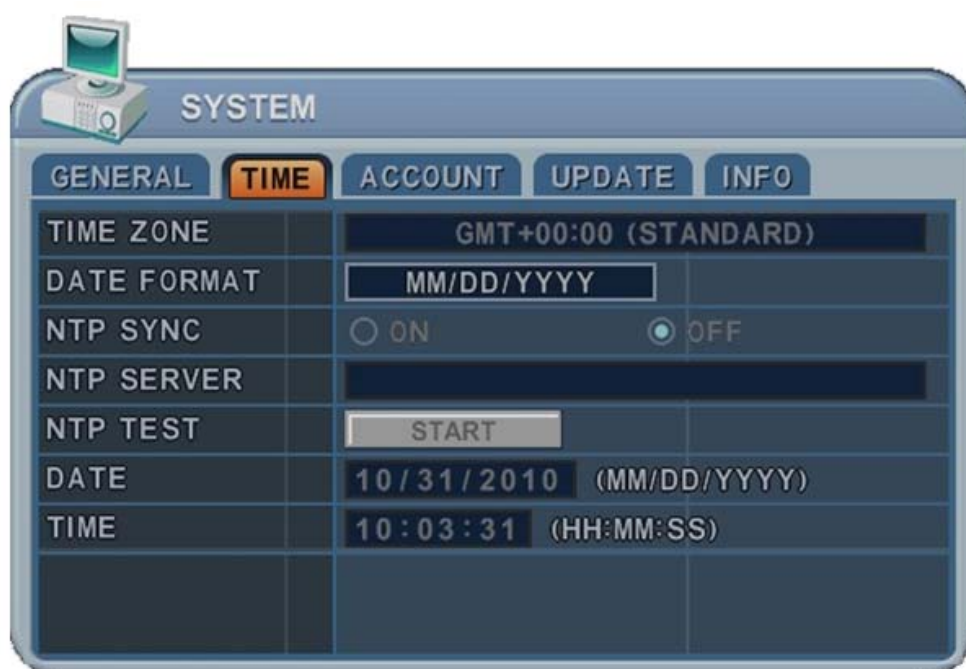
SYSTEM

GENERAL TIME ACCOUNT UPDATE INFO

| | |
|---|---|
| TIME ZONE | GMT+00:00 (STANDARD) |
| DATE FORMAT | MM/DD/YYYY |
| NTP SYNC | ON OFF |
| NTP SERVER | |
| NTP TEST | START |
| DATE | 10/31/2010 (MM/DD/YYYY) |
| TIME | 10:03:31 (HH:MM:SS) |